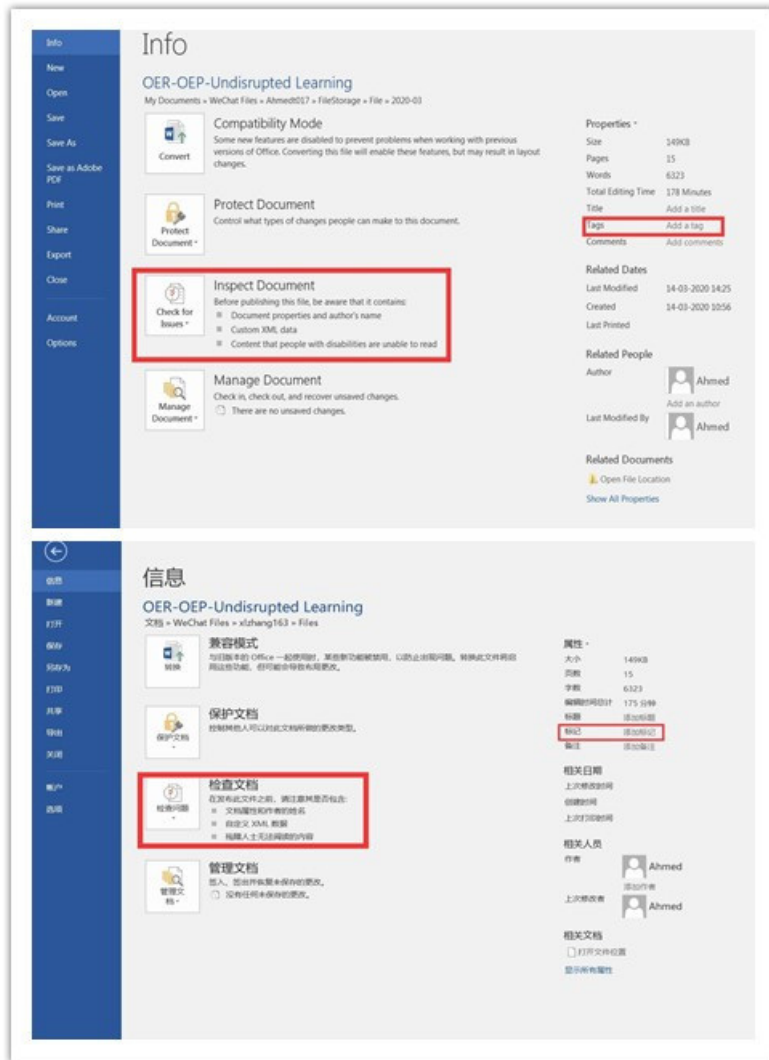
Info
New
Open
Save
Save As
Save as Adobe PDF
Print
Share
Export
Close
Account
Options

Info

OER-OEP-Undisrupted Learning
My Documents » WeChat Files » Ahmedt017 » FileStorage » File » 2020-03

Convert
Compatibility Mode
Some new features are disabled to prevent problems when working with previous versions of Office. Converting this file will enable these features, but may result in layout changes.

Protect Document
Protect Document
Control what types of changes people can make to this document.

Check for Issues
Inspect Document
Before publishing this file, be aware that it contains:
Document properties and author's name
Custom XML data
Content that people with disabilities are unable to read

Manage Document
Manage Document
Check in, check out, and recover unsaved changes.
There are no unsaved changes.

Properties
Size 149KB
Pages 15
Words 6323
Total Editing Time 178 Minutes
Title Add a title
Tags Add a tag
Comments Add comments

Related Dates
Last Modified 14-03-2020 14:25
Created 14-03-2020 10:56
Last Printed

Related People
Author Ahmed
Add an author
Last Modified By Ahmed

Related Documents
Open File Location
Show All Properties

信息
新建
打开
保存
另存为
打印
共享
导出
关闭
帐户
选项

信息

OER-OEP-Undisrupted Learning
文档 » WeChat Files » xlzhang163 » Files

转换
兼容模式
与旧版本的 Office 一起使用时，某些新功能被禁用，以防止出现问题。转换此文件将启用这些功能，但可能会导致布局更改。

保护文档
保护文档
控制其他人可以对此文档所做的更改类型。

检查问题
检查文档
在发布此文件之前，请注意其是否包含:
文档属性和作者的姓名
自定义 XML 数据
残障人士无法阅读的内容

管理文档
管理文档
签入、签出并恢复未保存的更改。
没有任何未保存的更改。

属性
大小 149KB
页数 15
字数 6323
编辑时间总计 175 分钟
标题 添加标题
标记 添加标记
备注 添加备注

相关日期
上次修改时间
创建时间
上次打印时间

相关人员
作者 Ahmed
添加作者
上次修改者 Ahmed

相关文档
打开文件位置
显示所有属性